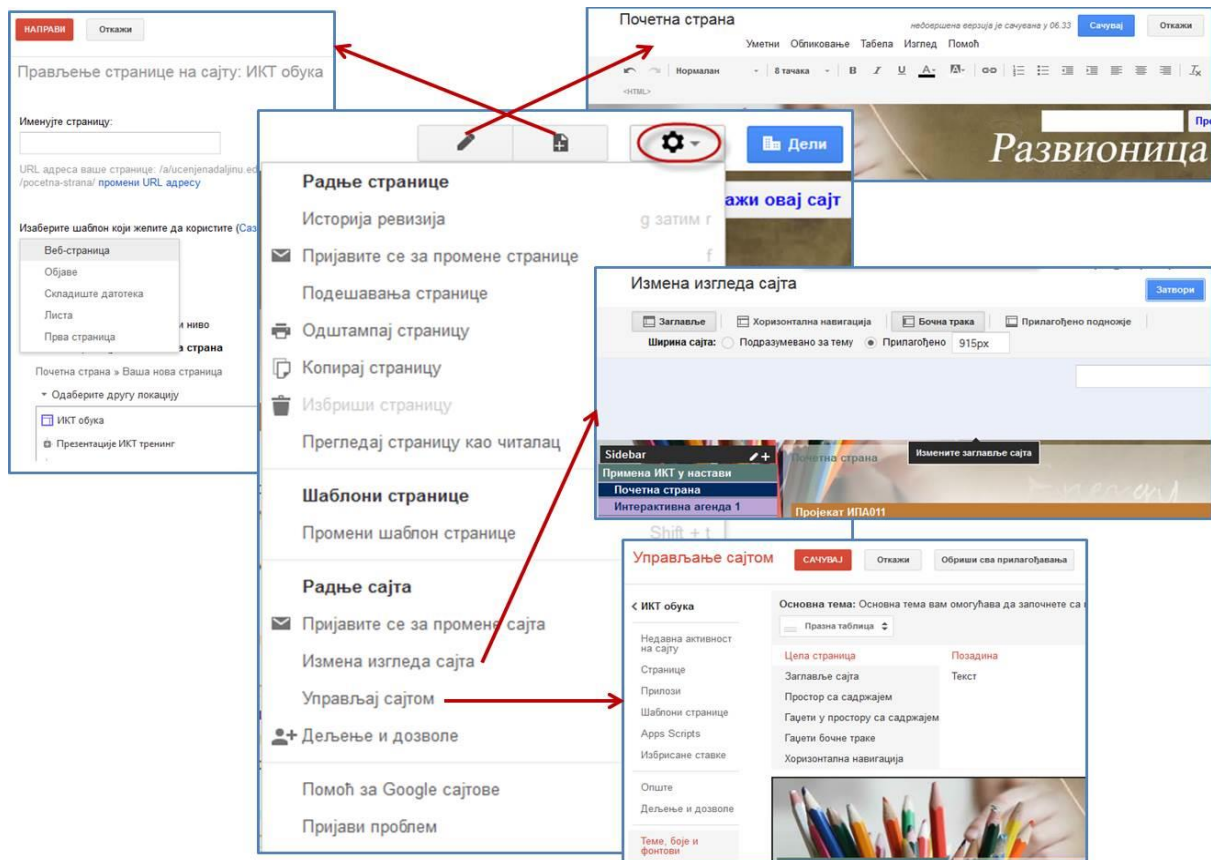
НАПРАВИ Откажи

Прављење странице на сајту: ИКТ обука

Именујте страницу:

URL адреса ваше странице: /a/ucenjenadaljinu.ed /pocetna-strana/ промени URL адресу

Изаберите шаблон који желите да користите (Саз

Веб-страница
Објаве
Складиште датотека
Листа
Прва страница

и ниво
ва страна

Почетна страна » Ваша нова страница
Одаберите другу локацију
ИКТ обука
Презентације ИКТ тренинг

Почетна страна
недовршена верзија је сачувана у 06.33 Сачувај Откажи
Уметни Обликовање Табела Изглед Помоћ
Нормалан 8 тачака B I U A
<HTML>
Пре
Развионица

Дели
ажи овај сајт

Радње странице
Историја ревизија g затим r
Пријавите се за промене странице f
Подешавања странице
Одштампај страницу
Копирај страницу
Избриши страницу
Прегледај страницу као читалац
Шаблони странице
Промени шаблон странице
Shift + t
Радње сајта
Пријавите се за промене сајта
Измена изгледа сајта
Управљај сајтом
Дељење и дозволе
Помоћ за Google сајтове
Пријави проблем

Измена изгледа сајта
Затвори
Заглавље Хоризонтална навигација Бочна трака Прилагођено подножје
Ширина сајта: Подразумевано за тему Прилагођено 915px
Sidebar
Примена ИКТ у настави
Почетна страна
Интерактивна агенда 1
Почетна страна
Измените заглавље сајта
Пројекат ИПА011

Управљање сајтом САЧУВАЈ Откажи Обриши сва прилагођавања
< ИКТ обука
Недавна активност на сајту
Странице
Прилози
Шаблони странице
Apps Scripts
Избрисане ставке
Опште
Дељење и дозволе
Теме, боје и фонтови
Основна тема: Основна тема вам омогућава да започнете са
Празна таблица
Цела страница
Заглавље сајта
Простор са садржајем
Гаџети у простору са садржајем
Гаџети бочне траке
Хоризонтална навигација
Позадина
Текст